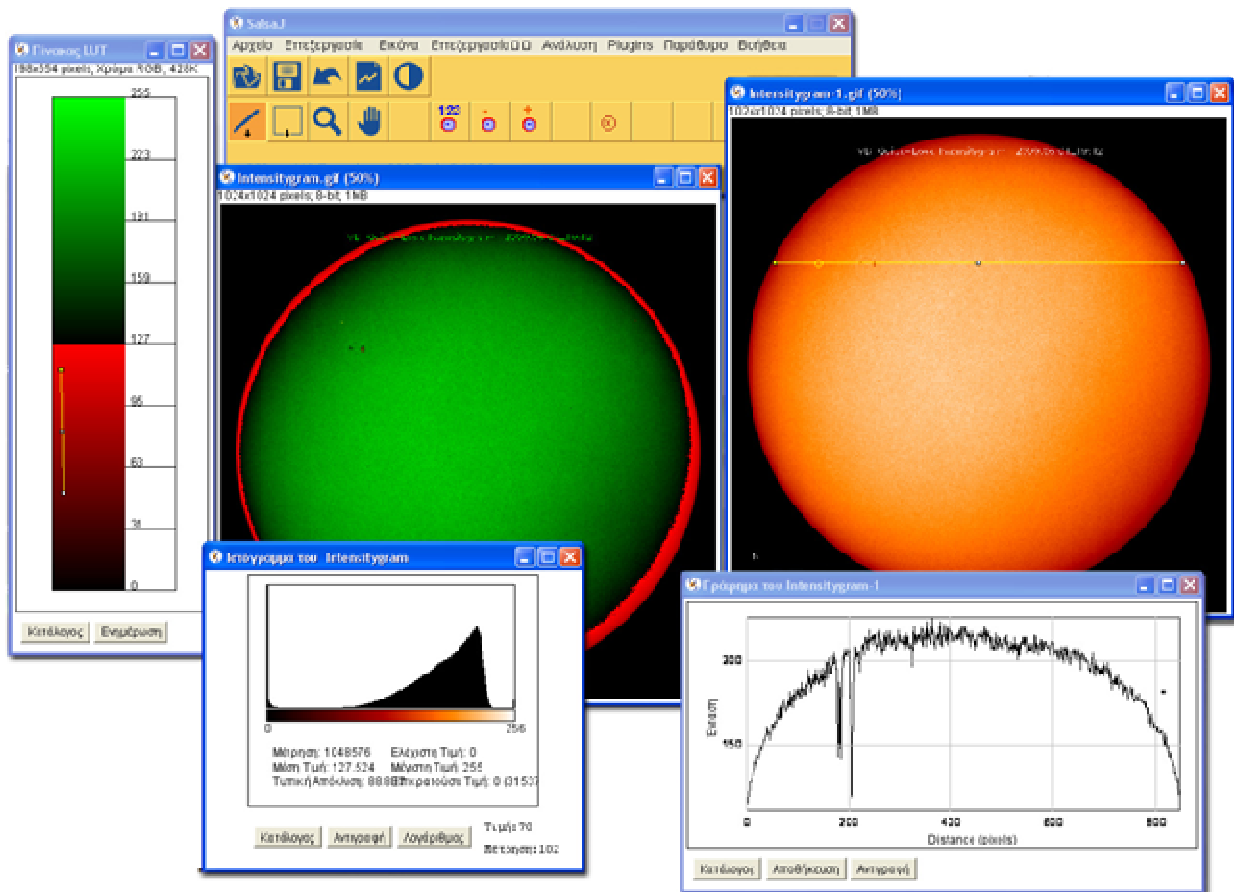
Πίνακας LUT
198x354 pixels; Χρώμα RGB; 428K
255
223
191
159
127
95
63
31
0
Κατάλογος Ενημέρωση

SalsaJ
Αρχείο Επεξεργασία Εικόνα Επεξεργασία Ανάλυση Plugins Παράθυρο Βοήθεια

Intensitygram.gif (50%)
1024x1024 pixels; 8-bit; 1MB

Intensitygram-1.gif (50%)
1024x1024 pixels; 8-bit; 1MB

Ιστόγραμμα του Intensitygram
0
256
Μέτρηση: 1048576 Ελάχιστη Τιμή: 0
Μέση Τιμή: 127.524 Μέγιστη Τιμή: 255
Τυπική Απόκλιση: 88.88 Επικρατούσα Τιμή: 0 (31537)
Κατάλογος Αντιγραφή Λογάριθμος
Τιμή: 70
Μέτρηση: 1102

Γράφημα του Intensitygram-1
200
150
Ένταση
0
200
400
600
800
Distance (pixels)
Κατάλογος Αποθήκευση Αντιγραφή